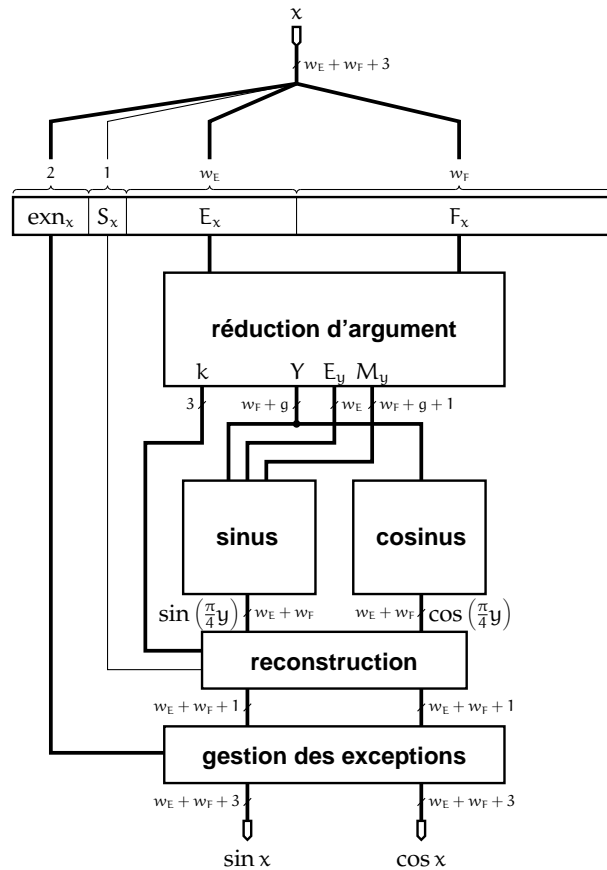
$x$

$w_E + w_F + 3$

2 1 $w_E$ $w_F$

$\text{exn}_x$ $S_x$ $E_x$ $F_x$

réduction d'argument

$k$ $Y$ $E_y$ $M_y$

3 $w_F + g$ $w_E$ $w_F + g + 1$

sinus

cosinus

$\sin\left(\frac{\pi}{4}y\right)$ $w_E + w_F$ $w_E + w_F$ $\cos\left(\frac{\pi}{4}y\right)$

reconstruction

$w_E + w_F + 1$ $w_E + w_F + 1$

gestion des exceptions

$w_E + w_F + 3$ $w_E + w_F + 3$

$\sin x$ $\cos x$